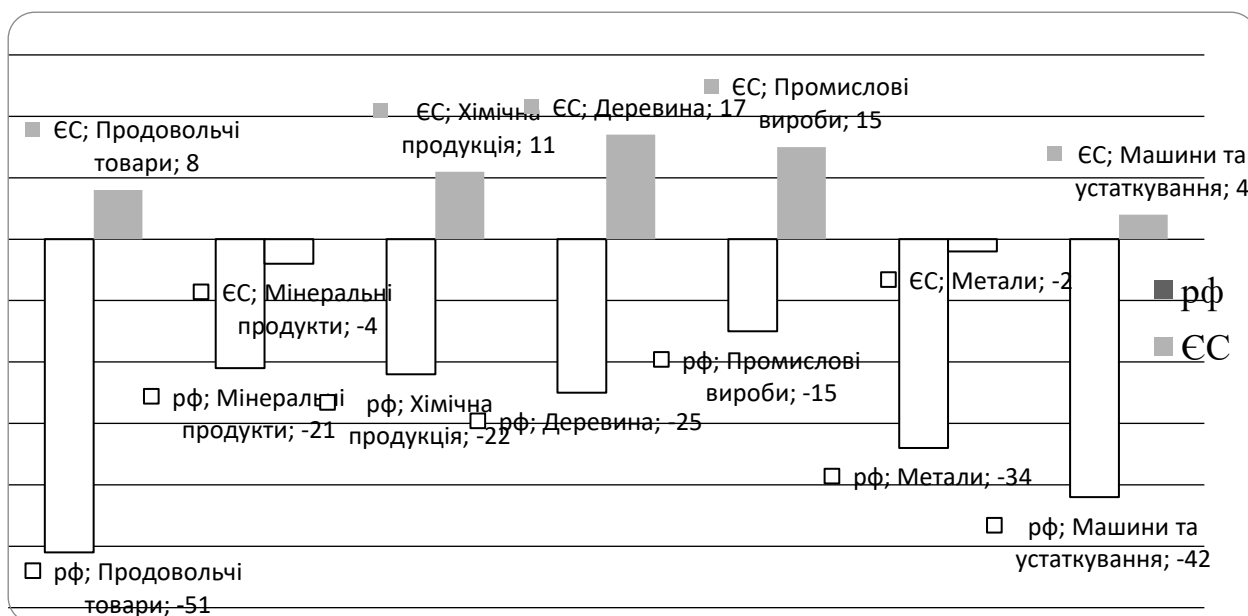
ЄС; Продовольчі товари; 8

ЄС; Хімічна продукція; 11

ЄС; Деревина; 17

ЄС; Промислові вироби; 15

ЄС; Машини та устаткування; 4

ЄС; Мінеральні продукти; -4

ЄС; Метали; -2

рф

ЄС

рф; Мінеральні продукти; -21

рф; Хімічна продукція; -22

рф; Деревина; -25

рф; Промислові вироби; -15

рф; Метали; -34

рф; Машини та устаткування; -42

рф; Продовольчі товари; -51